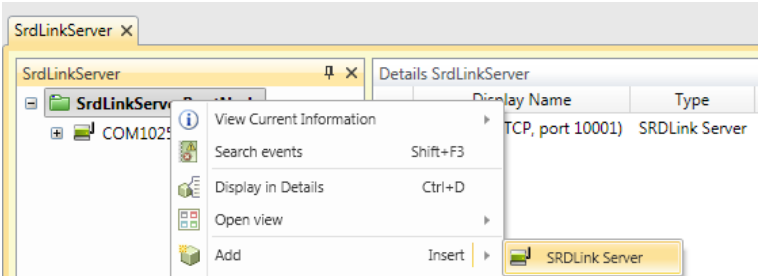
SrdLinkServer ✕

SrdLinkServer

Details SrdLinkServer

SrdLinkServe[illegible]

COM1025

Display Name

Type

TCP, port 10001)

SRDLink Server

View Current Information

Search events

Shift+F3

Display in Details

Ctrl+D

Open view

Add

Insert

SRDLink Server